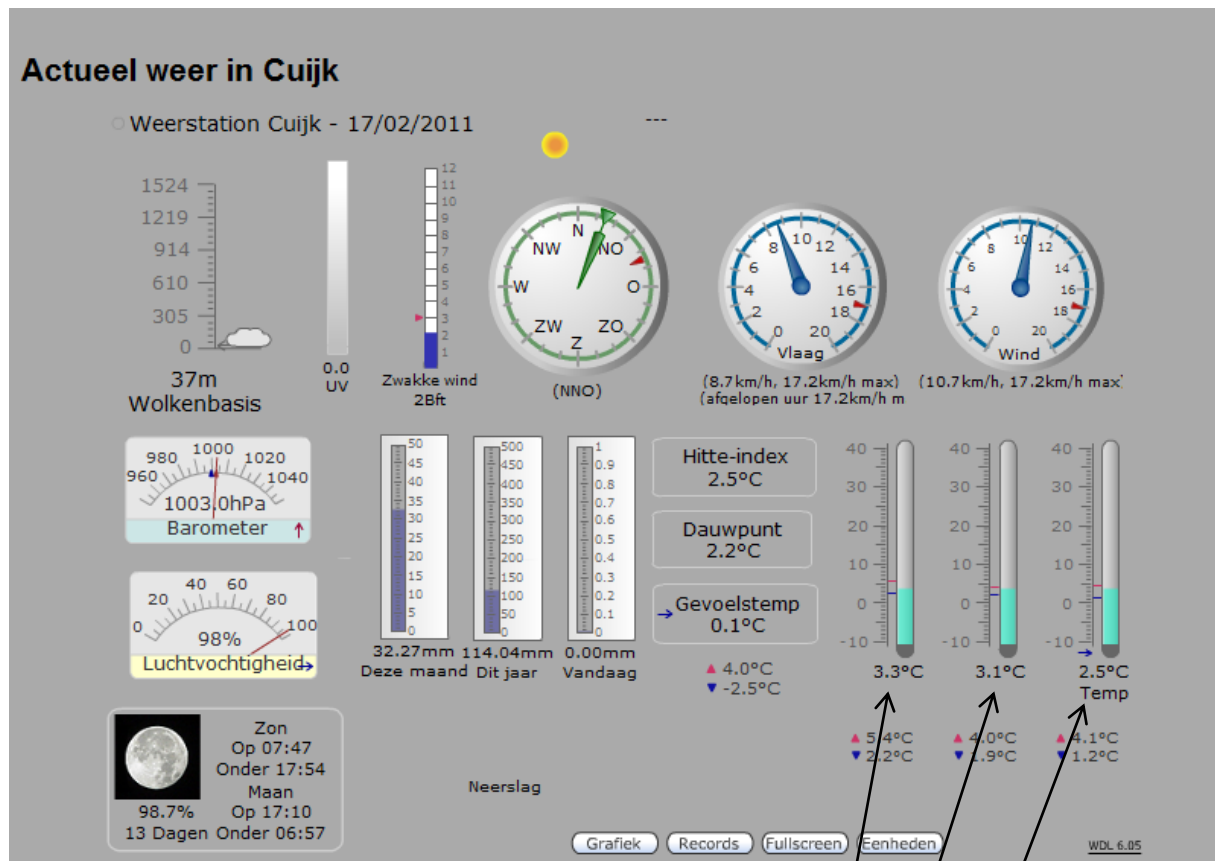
Actueel weer in Cuijk

Weerstation Cuijk - 17/02/2011

---

1524
1219
914
610
305
0
37m
Wolkenbasis

0.0
UV

12
11
10
9
8
7
6
5
4
3
2
1
Zwakke wind
2Bft

N
NO
O
ZO
Z
ZW
W
NW
(NNO)

0
2
4
6
8
10
12
14
16
18
20
Vlaag
(8.7km/h, 17.2km/h max)
(afgelopen uur 17.2km/h m

0
2
4
6
8
10
12
14
16
18
20
Wind
(10.7km/h, 17.2km/h max)

960
980
1000
1020
1040
1003.0hPa
Barometer

0
20
40
60
80
100
98%
Luchtvochtigheid

50
45
40
35
30
25
20
15
10
5
0
32.27mm
Deze maand

500
450
400
350
300
250
200
150
100
50
0
114.04mm
Dit jaar

1
0.9
0.8
0.7
0.6
0.5
0.4
0.3
0.2
0.1
0
0.00mm
Vandaag

Neerslag

Hitte-index
2.5°C

Dauwpunt
2.2°C

Gevoelstemp
0.1°C

▲ 4.0°C
▼ -2.5°C

40
30
20
10
0
-10
3.3°C
▲ 5.4°C
▼ 2.2°C

40
30
20
10
0
-10
3.1°C
▲ 4.0°C
▼ 1.9°C

40
30
20
10
0
-10
2.5°C
Temp
▲ 4.1°C
▼ 1.2°C

Zon
Op 07:47
Onder 17:54
Maan
Op 17:10
98.7%
13 Dagen Onder 06:57

Grafiek Records Fullscreen Eenheden

WDL 6.05